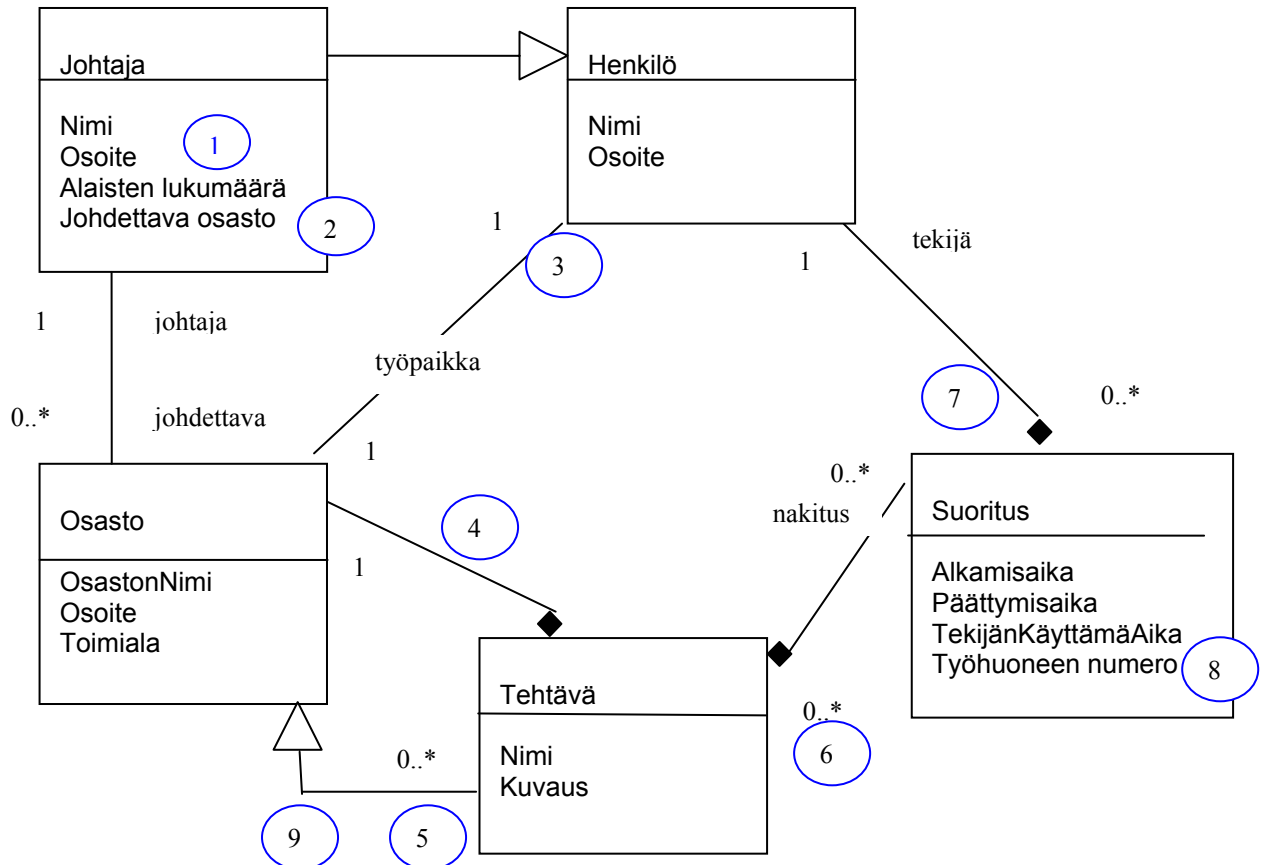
Johtaja

Nimi
Osoite
Alaisten lukumäärä
Johdettava osasto

1

2

Henkilö

Nimi
Osoite

1

3

1

tekijä

1

johtaja

0..*

johdettava

työpaikka

1

7

0..*

0..*

nakitus

Suoritus

Alkamisaika
Päättymisaika
TekijänKäyttämäAika
Työhuoneen numero

8

Osasto

OsastonNimi
Osoite
Toimiala

4

1

Tehtävä

Nimi
Kuvaus

0..*

6

0..*

9

5